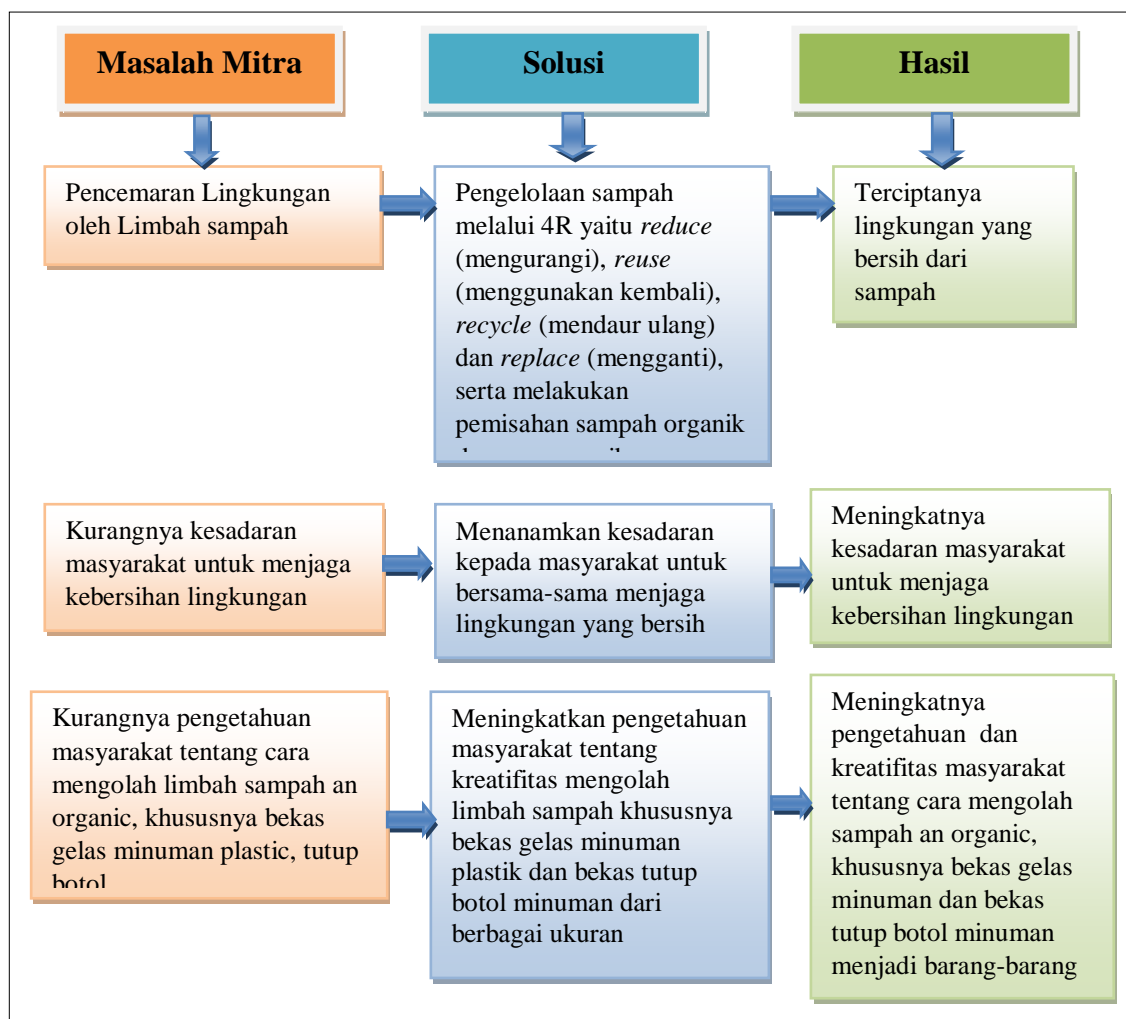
Masalah Mitra

Solusi

Hasil

Pencemaran Lingkungan oleh Limbah sampah

Pengelolaan sampah melalui 4R yaitu *reduce* (mengurangi), *reuse* (menggunakan kembali), *recycle* (mendaur ulang) dan *replace* (mengganti), serta melakukan pemisahan sampah organik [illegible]

Terciptanya lingkungan yang bersih dari sampah

Kurangnya kesadaran masyarakat untuk menjaga kebersihan lingkungan

Menanamkan kesadaran kepada masyarakat untuk bersama-sama menjaga lingkungan yang bersih

Meningkatnya kesadaran masyarakat untuk menjaga kebersihan lingkungan

Kurangnya pengetahuan masyarakat tentang cara mengolah limbah sampah an organic, khususnya bekas gelas minuman plastic, tutup botol

Meningkatkan pengetahuan masyarakat tentang kreatifitas mengolah limbah sampah khususnya bekas gelas minuman plastik dan bekas tutup botol minuman dari berbagai ukuran

Meningkatnya pengetahuan dan kreatifitas masyarakat tentang cara mengolah sampah an organic, khususnya bekas gelas minuman dan bekas tutup botol minuman menjadi barang-barang